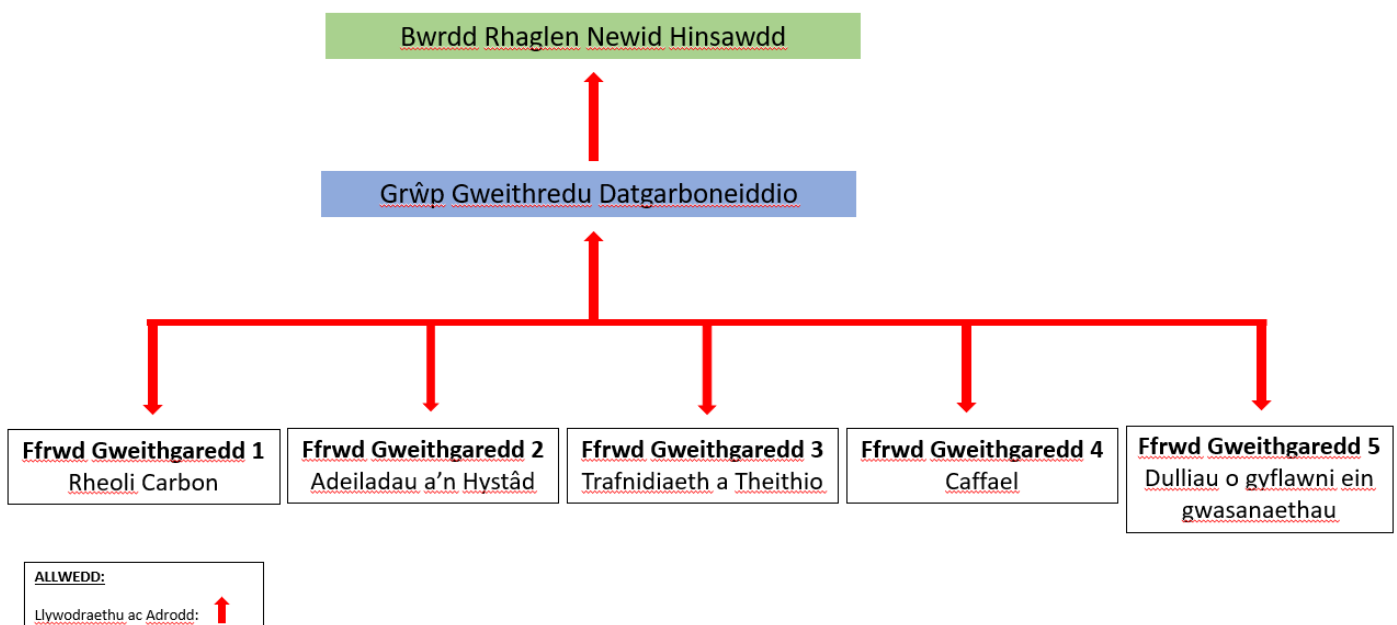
Bwrdd Rhaglen Newid Hinsawdd

Grŵp Gweithredu Datgarboneiddio

**Ffrwd Gweithgaredd 1**
Rheoli Carbon

**Ffrwd Gweithgaredd 2**
Adeiladau a'n Hystâd

**Ffrwd Gweithgaredd 3**
Trafnidiaeth a Theithio

**Ffrwd Gweithgaredd 4**
Caffael

**Ffrwd Gweithgaredd 5**
Dulliau o gyflawni ein gwasanaethau

ALLWEDD:

Llywodraethu ac Adrodd: